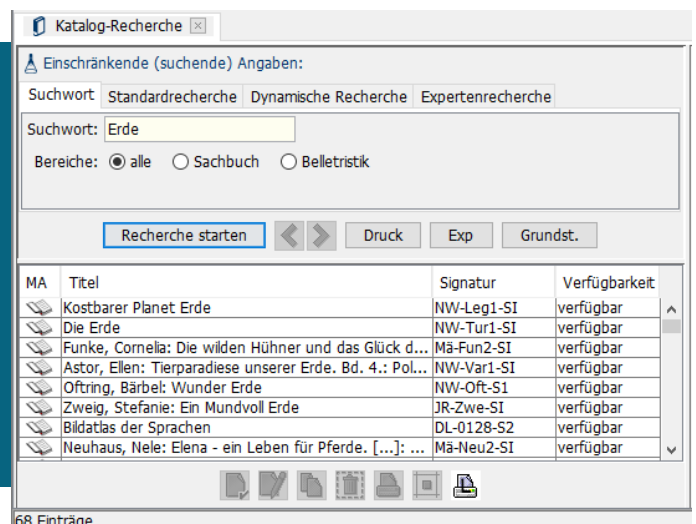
Katalog-Recherche

Einschränkende (suchende) Angaben:

Suchwort | Standardrecherche | Dynamische Recherche | Expertenrecherche

Suchwort: Erde

Bereiche: alle  Sachbuch  Belletristik

Recherche starten | Druck | Exp | Grundst.

| MA | Titel | Signatur | Verfügbarkeit |
|---|---|---|---|
| | Kostbarer Planet Erde | NW-Leg1-SI | verfügbar |
| | Die Erde | NW-Tur1-SI | verfügbar |
| | Funke, Cornelia: Die wilden Hühner und das Glück d... | Mä-Fun2-SI | verfügbar |
| | Astor, Ellen: Tierparadiese unserer Erde. Bd. 4.: Pol... | NW-Var1-SI | verfügbar |
| | Oftring, Bärbel: Wunder Erde | NW-Oft-S1 | verfügbar |
| | Zweig, Stefanie: Ein Mundvoll Erde | JR-Zwe-SI | verfügbar |
| | Bildatlas der Sprachen | DL-0128-S2 | verfügbar |
| | Neuhaus, Nele: Elena - ein Leben für Pferde. [...]: ... | Mä-Neu2-SI | verfügbar |

68 Einträge